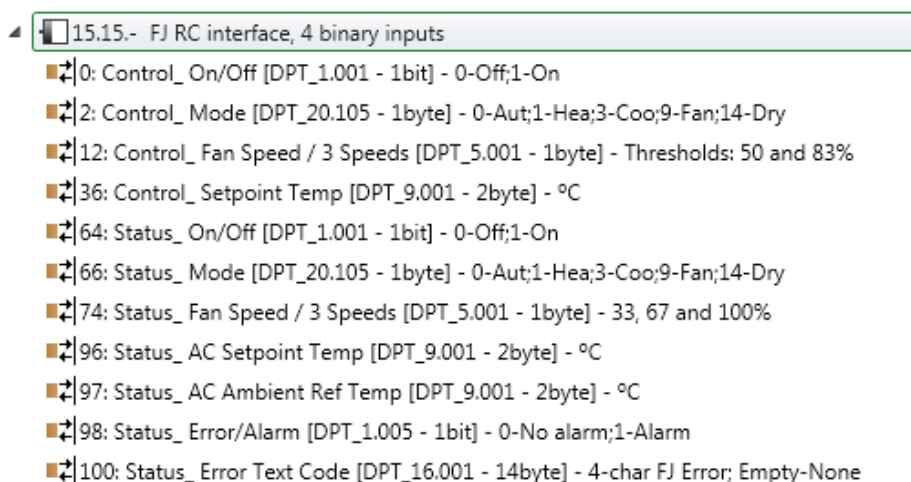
15.15.- FJ RC interface, 4 binary inputs

0: Control_ On/Off [DPT_1.001 - 1bit] - 0-Off;1-On

2: Control_ Mode [DPT_20.105 - 1byte] - 0-Aut;1-Hea;3-Coo;9-Fan;14-Dry

12: Control_ Fan Speed / 3 Speeds [DPT_5.001 - 1byte] - Thresholds: 50 and 83%

36: Control_ Setpoint Temp [DPT_9.001 - 2byte] - ºC

64: Status_ On/Off [DPT_1.001 - 1bit] - 0-Off;1-On

66: Status_ Mode [DPT_20.105 - 1byte] - 0-Aut;1-Hea;3-Coo;9-Fan;14-Dry

74: Status_ Fan Speed / 3 Speeds [DPT_5.001 - 1byte] - 33, 67 and 100%

96: Status_ AC Setpoint Temp [DPT_9.001 - 2byte] - ºC

97: Status_ AC Ambient Ref Temp [DPT_9.001 - 2byte] - ºC

98: Status_ Error/Alarm [DPT_1.005 - 1bit] - 0-No alarm;1-Alarm

100: Status_ Error Text Code [DPT_16.001 - 14byte] - 4-char FJ Error; Empty-None